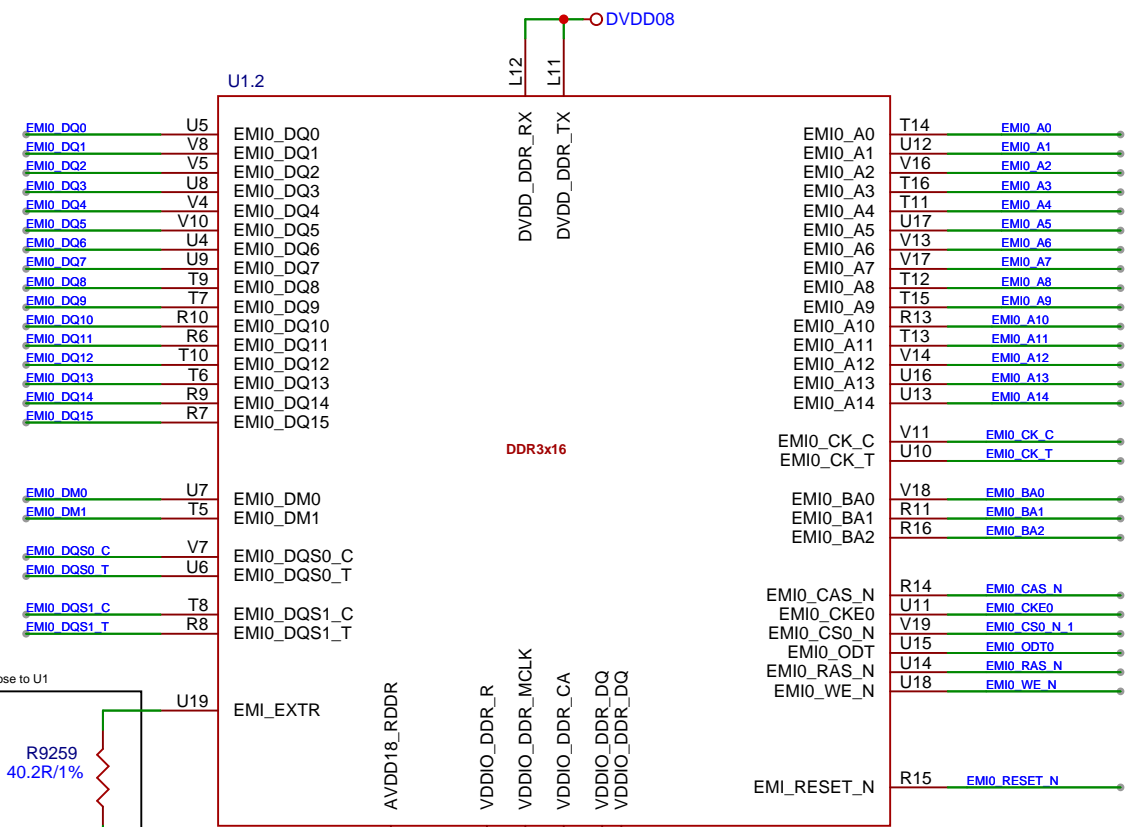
DVDD08

L12 L11

U1.2

DVDD_DDR_RX DVDD_DDR_TX

EMI0_DQ0 U5 EMI0_DQ0
EMI0_DQ1 V8 EMI0_DQ1
EMI0_DQ2 V5 EMI0_DQ2
EMI0_DQ3 U8 EMI0_DQ3
EMI0_DQ4 V4 EMI0_DQ4
EMI0_DQ5 V10 EMI0_DQ5
EMI0_DQ6 U4 EMI0_DQ6
EMI0_DQ7 U9 EMI0_DQ7
EMI0_DQ8 T9 EMI0_DQ8
EMI0_DQ9 T7 EMI0_DQ9
EMI0_DQ10 R10 EMI0_DQ10
EMI0_DQ11 R6 EMI0_DQ11
EMI0_DQ12 T10 EMI0_DQ12
EMI0_DQ13 T6 EMI0_DQ13
EMI0_DQ14 R9 EMI0_DQ14
EMI0_DQ15 R7 EMI0_DQ15

EMI0_A0 T14 EMI0_A0
EMI0_A1 U12 EMI0_A1
EMI0_A2 V16 EMI0_A2
EMI0_A3 T16 EMI0_A3
EMI0_A4 T11 EMI0_A4
EMI0_A5 U17 EMI0_A5
EMI0_A6 V13 EMI0_A6
EMI0_A7 V17 EMI0_A7
EMI0_A8 T12 EMI0_A8
EMI0_A9 T15 EMI0_A9
EMI0_A10 R13 EMI0_A10
EMI0_A11 T13 EMI0_A11
EMI0_A12 V14 EMI0_A12
EMI0_A13 U16 EMI0_A13
EMI0_A14 U13 EMI0_A14

DDR3x16

EMI0_CK_C V11 EMI0_CK_C
EMI0_CK_T U10 EMI0_CK_T

EMI0_DM0 U7 EMI0_DM0
EMI0_DM1 T5 EMI0_DM1

EMI0_BA0 V18 EMI0_BA0
EMI0_BA1 R11 EMI0_BA1
EMI0_BA2 R16 EMI0_BA2

EMI0_DQS0_C V7 EMI0_DQS0_C
EMI0_DQS0_T U6 EMI0_DQS0_T

EMI0_DQS1_C T8 EMI0_DQS1_C
EMI0_DQS1_T R8 EMI0_DQS1_T

EMI0_CAS_N R14 EMI0_CAS_N
EMI0_CKE0 U11 EMI0_CKE0
EMI0_CS0_N V19 EMI0_CS0_N_1
EMI0_ODT U15 EMI0_ODT0
EMI0_RAS_N U14 EMI0_RAS_N
EMI0_WE_N U18 EMI0_WE_N

ose to U1

U19 EMI_EXTR

R9259
40.2R/1%

AVDD18_RDDR VDDIO_DDR_R VDDIO_DDR_MCLK VDDIO_DDR_CA VDDIO_DDR_DQ VDDIO_DDR_DQ

EMI_RESET_N R15 EMI0_RESET_N